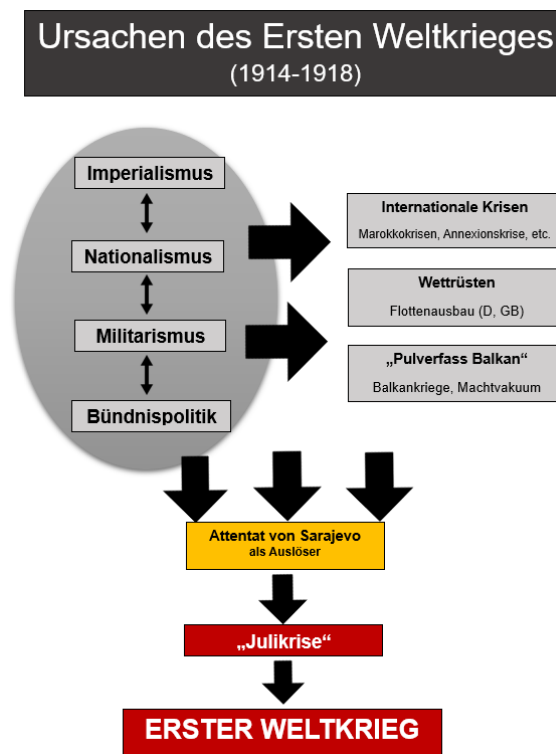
Ursachen des Ersten Weltkrieges
(1914-1918)

Imperialismus

Nationalismus

Militarismus

Bündnispolitik

Internationale Krisen
Marokkokrisen, Annexionskrise, etc.

Wettrüsten
Flottenausbau (D, GB)

„Pulverfass Balkan“
Balkankriege, Machtvakuum

Attentat von Sarajevo
als Auslöser

„Julikrise“

ERSTER WELTKRIEG